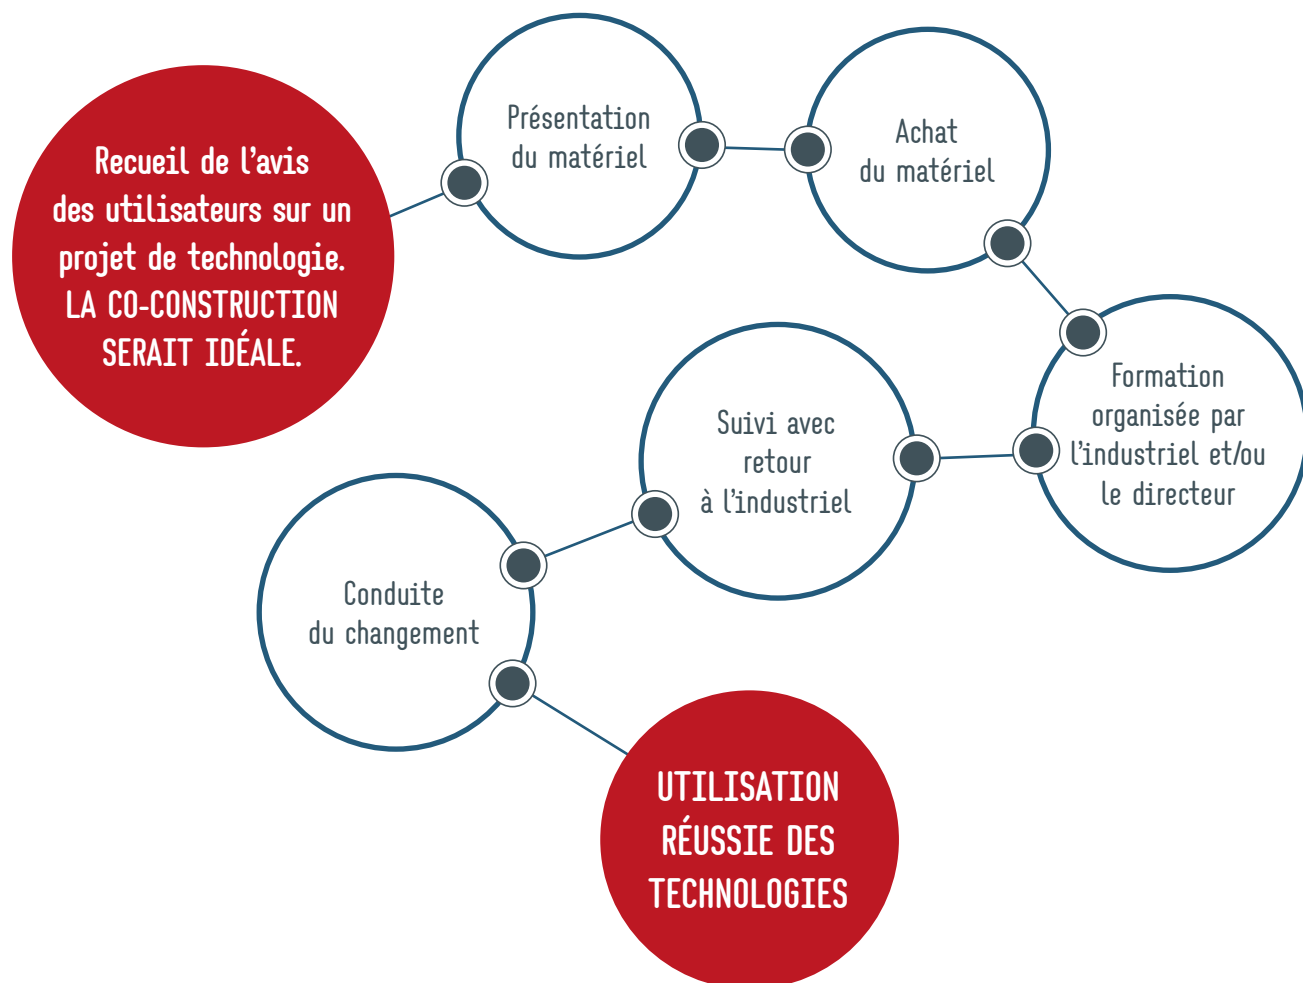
Recueil de l’avis des utilisateurs sur un projet de technologie. LA CO-CONSTRUCTION SERAIT IDÉALE.

Présentation du matériel

Achat du matériel

Formation organisée par l’industriel et/ou le directeur

Suivi avec retour à l’industriel

Conduite du changement

UTILISATION RÉUSSIE DES TECHNOLOGIES